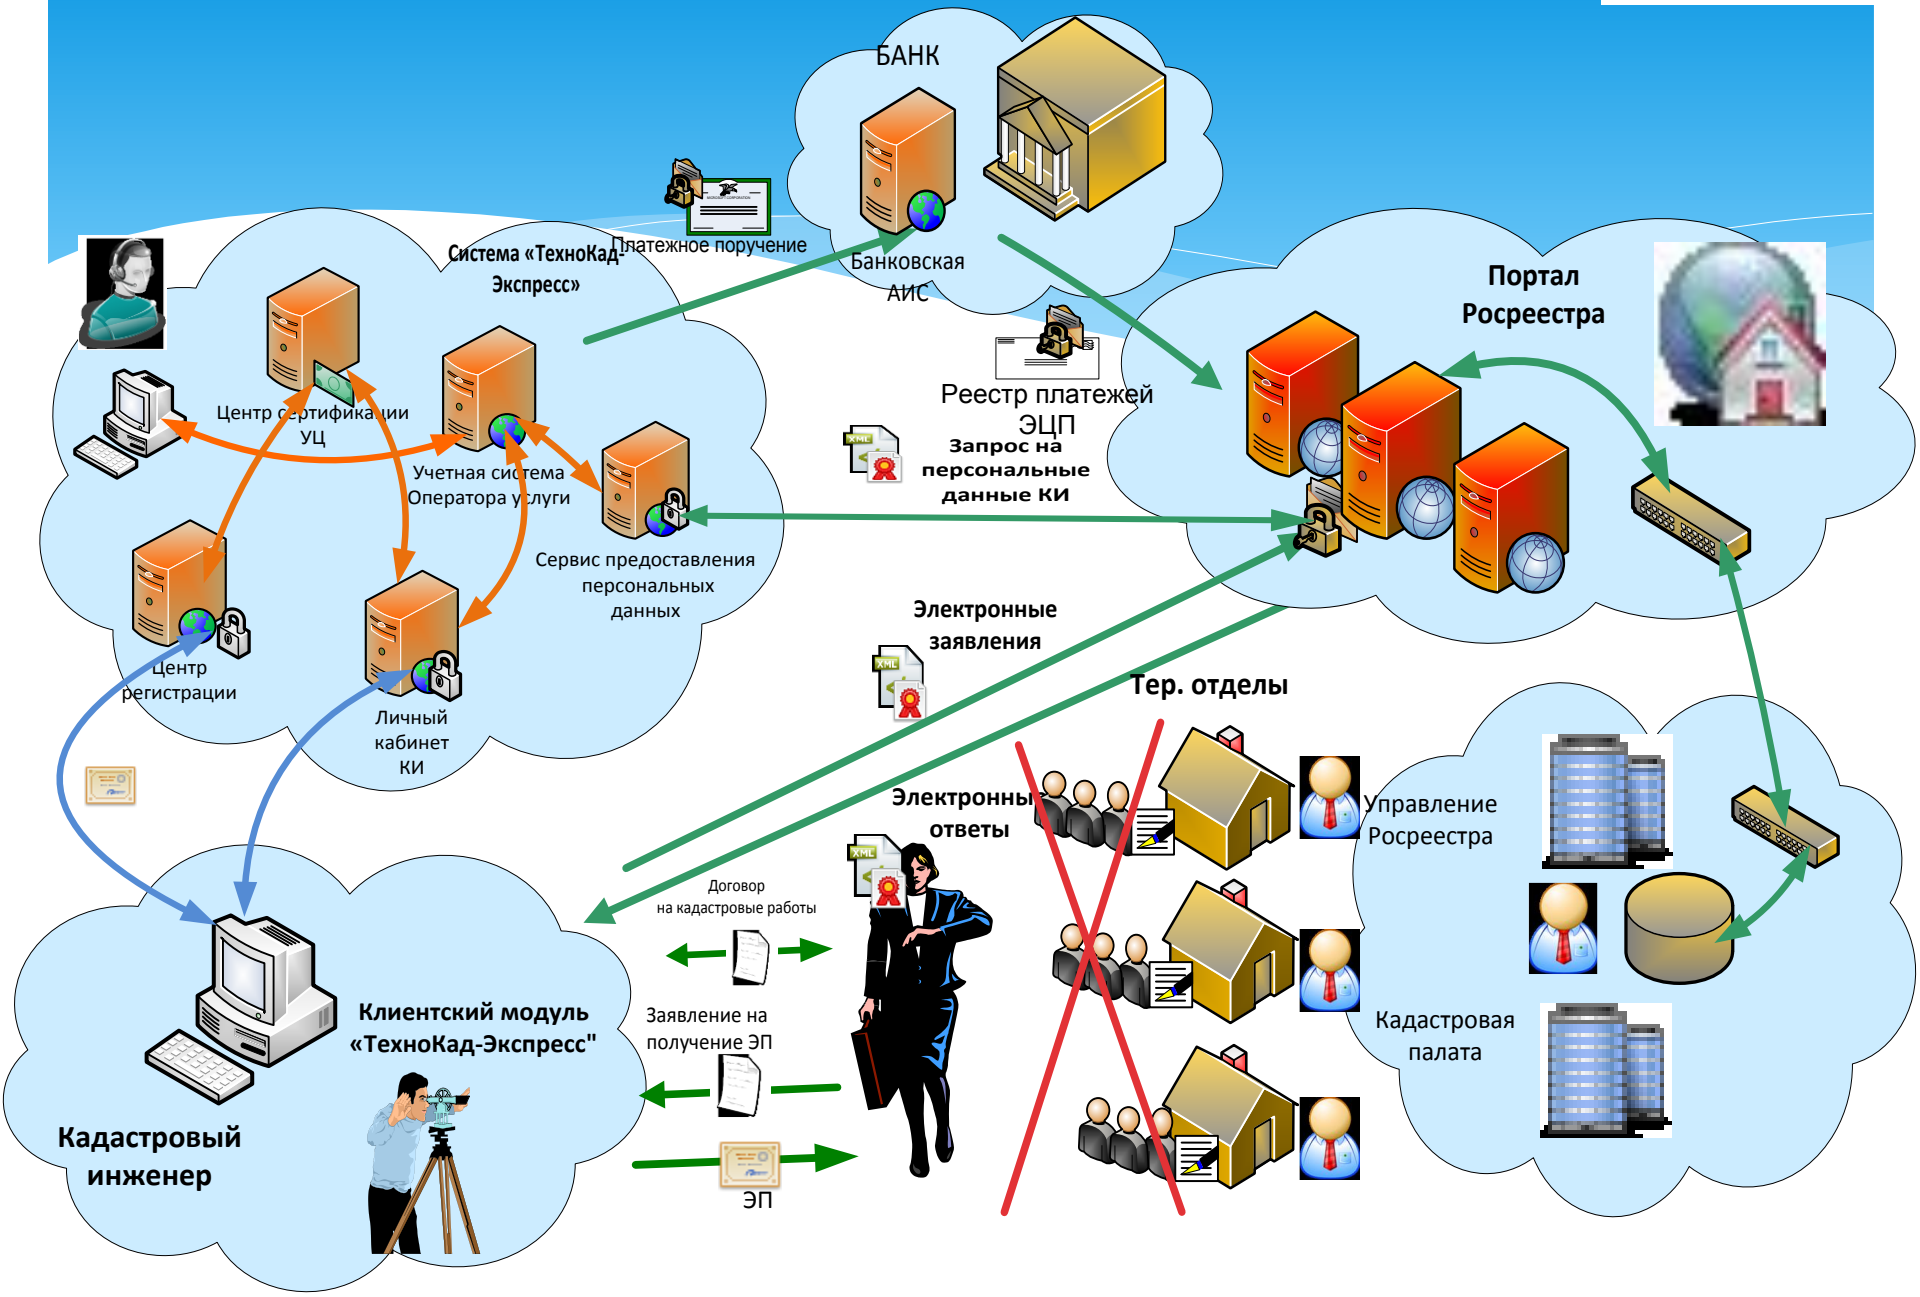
БАНК

Платежное поручение

Банковская АИС

Система «ТехноКад-Экспресс»

Портал Росреестра

Реестр платежей ЭЦП

Запрос на персональные данные КИ

Центр сертификации УЦ

Учетная система Оператора услуги

Сервис предоставления персональных данных

Центр регистрации

Личный кабинет КИ

Электронные заявления

Тер. отделы

Электронные ответы

Управление Росреестра

Кадастровая палата

Договор на кадастровые работы

Заявление на получение ЭП

ЭП

Клиентский модуль «ТехноКад-Экспресс"

Кадастровый инженер